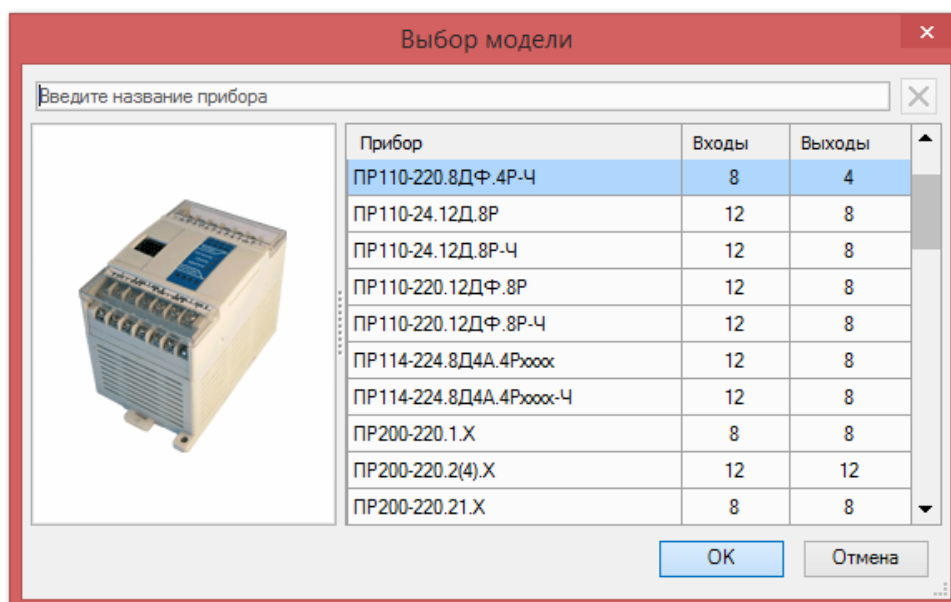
Выбор модели

Введите название прибора

| Прибор | Входы | Выходы |
|---|---|---|
| ПР110-220.8ДФ.4Р-Ч | 8 | 4 |
| ПР110-24.12Д.8Р | 12 | 8 |
| ПР110-24.12Д.8Р-Ч | 12 | 8 |
| ПР110-220.12ДФ.8Р | 12 | 8 |
| ПР110-220.12ДФ.8Р-Ч | 12 | 8 |
| ПР114-224.8Д4А.4Рxxxx | 12 | 8 |
| ПР114-224.8Д4А.4Рxxxx-Ч | 12 | 8 |
| ПР200-220.1.Х | 8 | 8 |
| ПР200-220.2(4).Х | 12 | 12 |
| ПР200-220.21.Х | 8 | 8 |

OK

Отмена